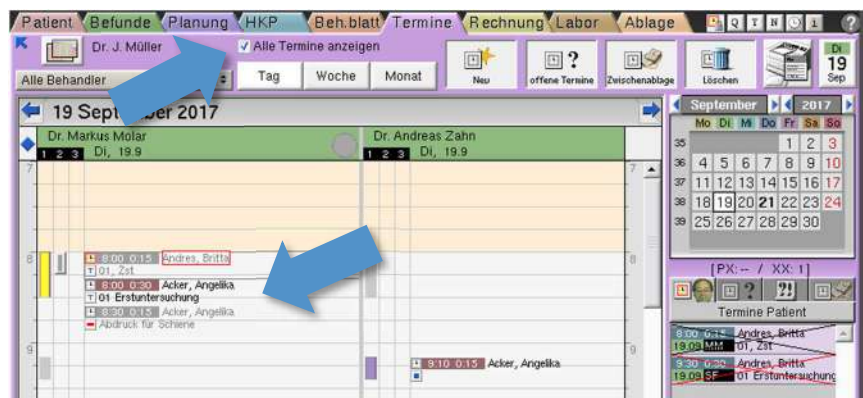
Patient Befunde Planung HKP Beh.blatt Termine Rechnung Labor Ablage

Q T N 1 ?

Dr. J. Müller

✓ Alle Termine anzeigen

Alle Behandler

Tag Woche Monat

Neu offene Termine Zwischenablage Löschen

Di 19 Sep

19 Sept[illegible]ber 2017

September 2017

| | Mo | Di | Mi | Do | Fr | Sa | So |
|---|---|---|---|---|---|---|---|
| 35 | | | | | 1 | 2 | 3 |
| 36 | 4 | 5 | 6 | 7 | 8 | 9 | 10 |
| 37 | 11 | 12 | 13 | 14 | 15 | 16 | 17 |
| 38 | 18 | 19 | 20 | 21 | 22 | 23 | 24 |
| 39 | 25 | 26 | 27 | 28 | 29 | 30 | |

Dr. Markus Molar
1 2 3 Di, 19.9

Dr. Andreas Zahn
1 2 3 Di, 19.9

7

8

9

8:00 0:15 Andres, Britta
01, Zst

8:00 0:30 Acker, Angelika
01 Erstuntersuchung

8:30 0:15 Acker, Angelika
Abdruck für Schiene

9:10 0:15 Acker, Angelika

[PX: -- / XX: 1]

Termine Patient

8:00 0:15 Andres, Britta
19.09 MM 01, Zst

8:30 0:30 Andres, Britta
19.09 SF 01 Erstuntersuchung